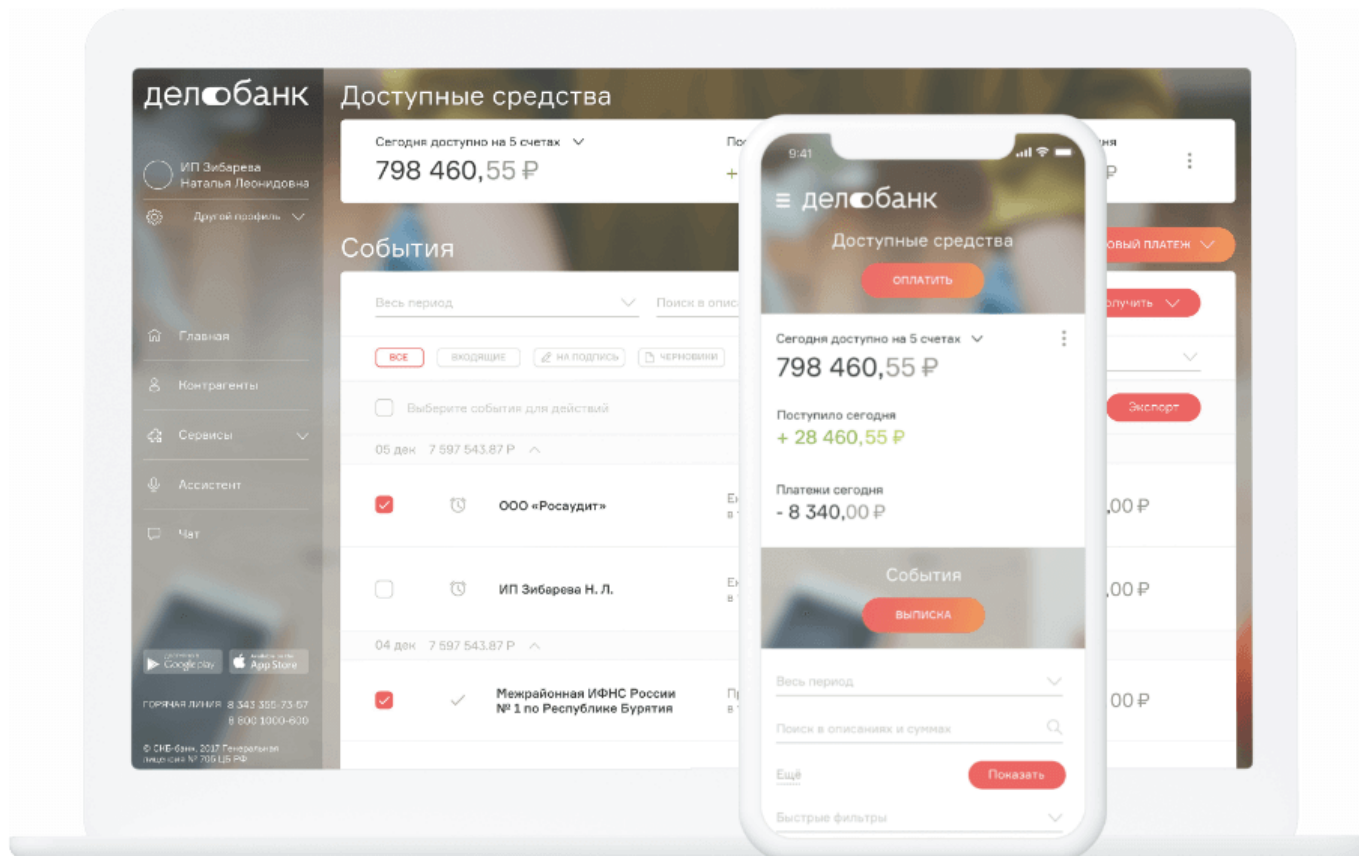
делобанк

ИП Зибарева Наталья Леонидовна

Другой профиль

Главная

Контрагенты

Сервисы

Ассистент

Чат

Google play

App Store

ГОРЯЧАЯ ЛИНИЯ 8 343 355-73-57
8 800 1000-600

© СКБ-банк, 2017 Генеральная лицензия № 705 ЦБ РФ

Доступные средства

Сегодня доступно на 5 счетах
798 460,55 ₽

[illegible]

События

Весь период

Поиск в опис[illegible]

ВСЕ | ВХОДЯЩИЕ | НА ПОДПИСЬ | ЧЕРНОВИКИ

Выберите события для действий

05 дек 7 597 543.87 Р

ООО «Росаудит»

ИП Зибарева Н. Л.

04 дек 7 597 543.87 Р

Межрайонная ИФНС России № 1 по Республике Бурятия

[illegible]ОВЫЙ ПЛАТЕЖ

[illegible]олучить

Экспорт

,00 ₽

,00 ₽

,00 ₽

9:41

делобанк

Доступные средства

ОПЛАТИТЬ

Сегодня доступно на 5 счетах
798 460,55 ₽

Поступило сегодня
+ 28 460,55 ₽

Платежи сегодня
- 8 340,00 ₽

События

ВЫПИСКА

Весь период

Поиск в описаниях и суммах

Ещё

Показать

Быстрые фильтры